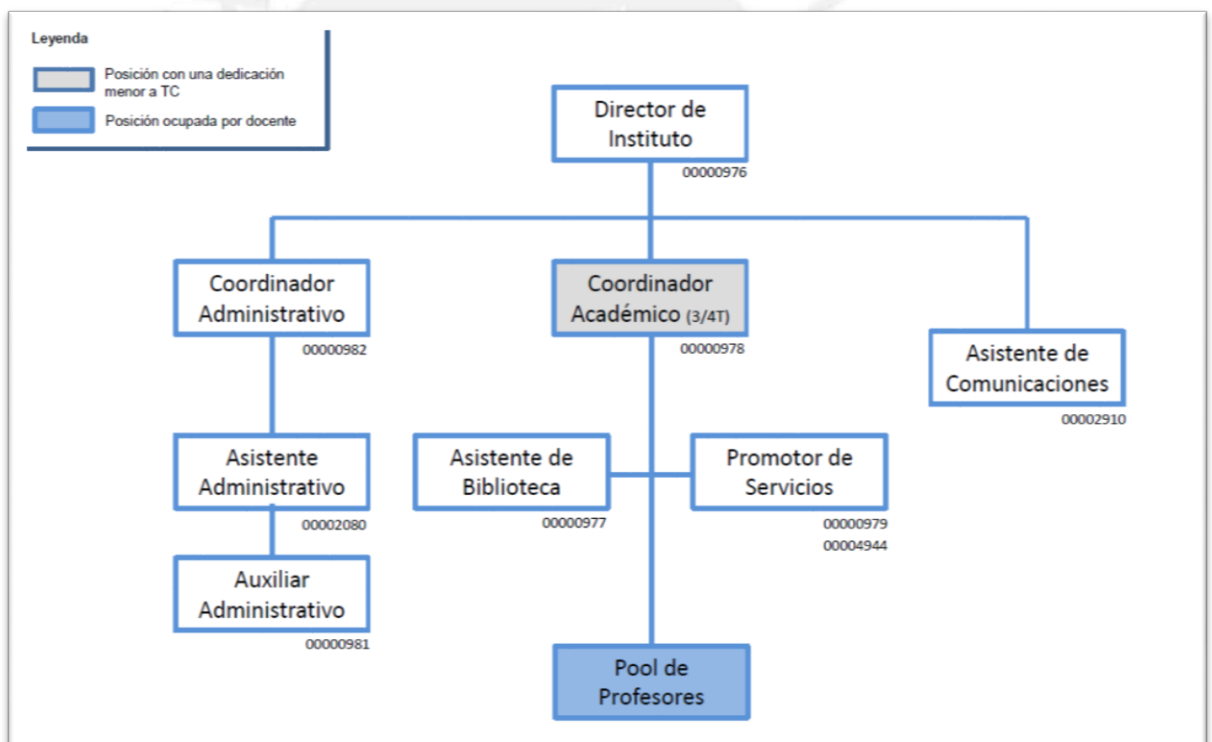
Leyenda

Posición con una dedicación menor a TC

Posición ocupada por docente

Director de Instituto
00000976

Coordinador Administrativo
00000982

Coordinador Académico (3/4T)
00000978

Asistente de Comunicaciones
00002910

Asistente Administrativo
00002080

Asistente de Biblioteca
00000977

Promotor de Servicios
00000979
00004944

Auxiliar Administrativo
00000981

Pool de Profesores